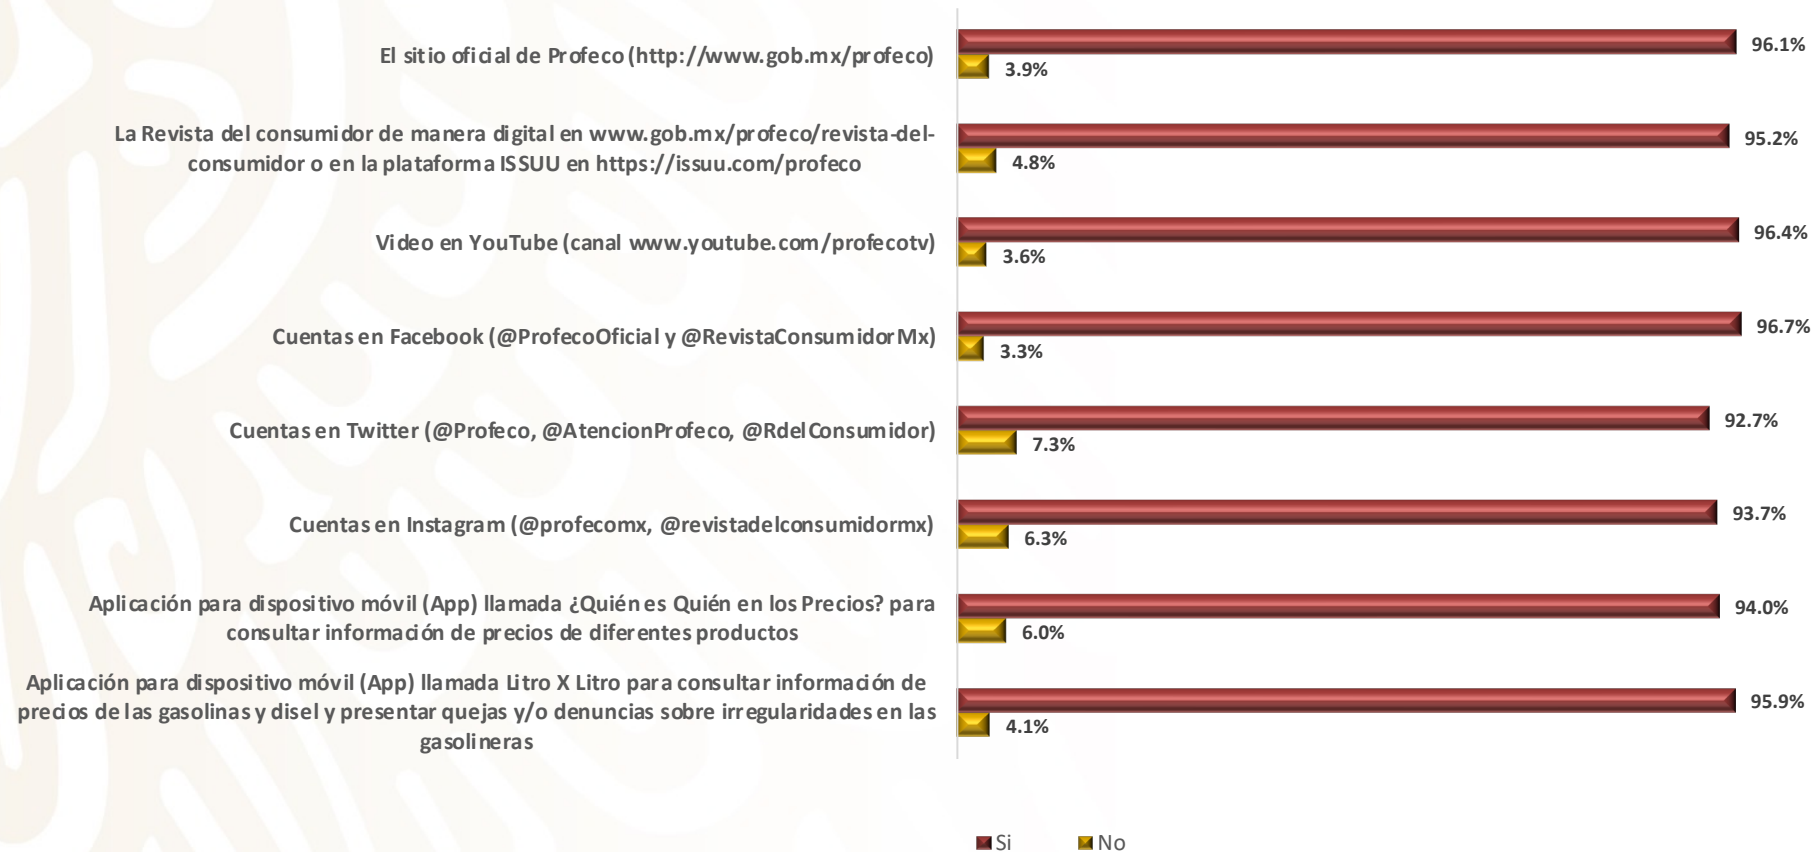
El sitio oficial de Profeco (http://www.gob.mx/profeco)
96.1%
3.9%

La Revista del consumidor de manera digital en www.gob.mx/profeco/revista-del-consumidor o en la plataforma ISSUU en https://issuu.com/profeco
95.2%
4.8%

Video en YouTube (canal www.youtube.com/profecotv)
96.4%
3.6%

Cuentas en Facebook (@ProfecoOficial y @RevistaConsumidorMx)
96.7%
3.3%

Cuentas en Twitter (@Profeco, @AtencionProfeco, @RdelConsumidor)
92.7%
7.3%

Cuentas en Instagram (@profecomx, @revistadelconsumidormx)
93.7%
6.3%

Aplicación para dispositivo móvil (App) llamada ¿Quién es Quién en los Precios? para consultar información de precios de diferentes productos
94.0%
6.0%

Aplicación para dispositivo móvil (App) llamada Litro X Litro para consultar información de precios de las gasolinas y disel y presentar quejas y/o denuncias sobre irregularidades en las gasolineras
95.9%
4.1%

Si
No